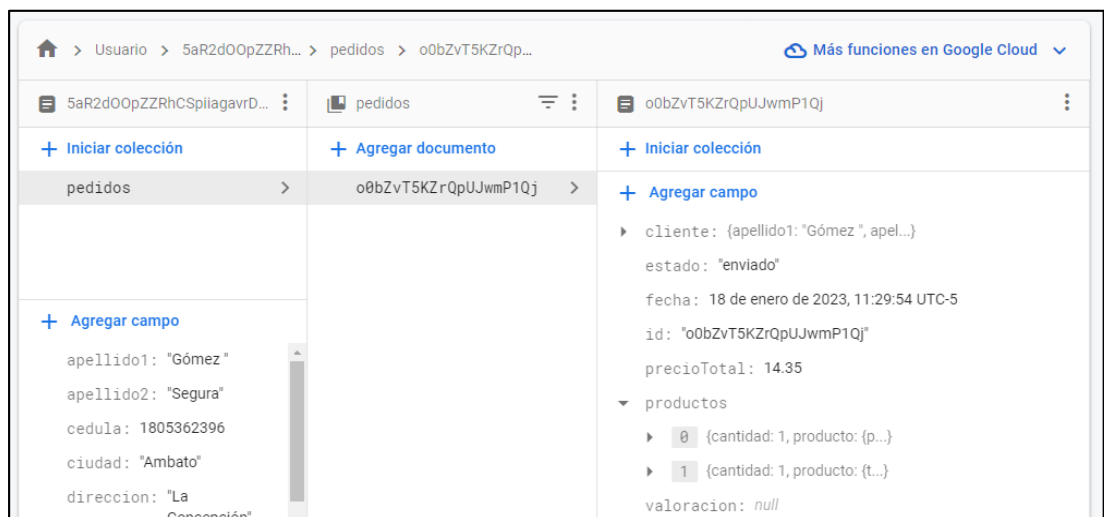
> Usuario > 5aR2dOOpZZRh... > pedidos > o0bZvT5KZrQp...

Más funciones en Google Cloud

5aR2dOOpZZRhCSpiiagavrD...

pedidos

o0bZvT5KZrQpUJwmP1Qj

+ Iniciar colección

pedidos

+ Agregar campo

apellido1: "Gómez "

apellido2: "Segura"

cedula: 1805362396

ciudad: "Ambato"

direccion: "La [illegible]

+ Agregar documento

o0bZvT5KZrQpUJwmP1Qj

+ Iniciar colección

+ Agregar campo

cliente: {apellido1: "Gómez ", apel...}

estado: "enviado"

fecha: 18 de enero de 2023, 11:29:54 UTC-5

id: "o0bZvT5KZrQpUJwmP1Qj"

precioTotal: 14.35

productos

0 {cantidad: 1, producto: {p...}

1 {cantidad: 1, producto: {t...}

valoracion: null